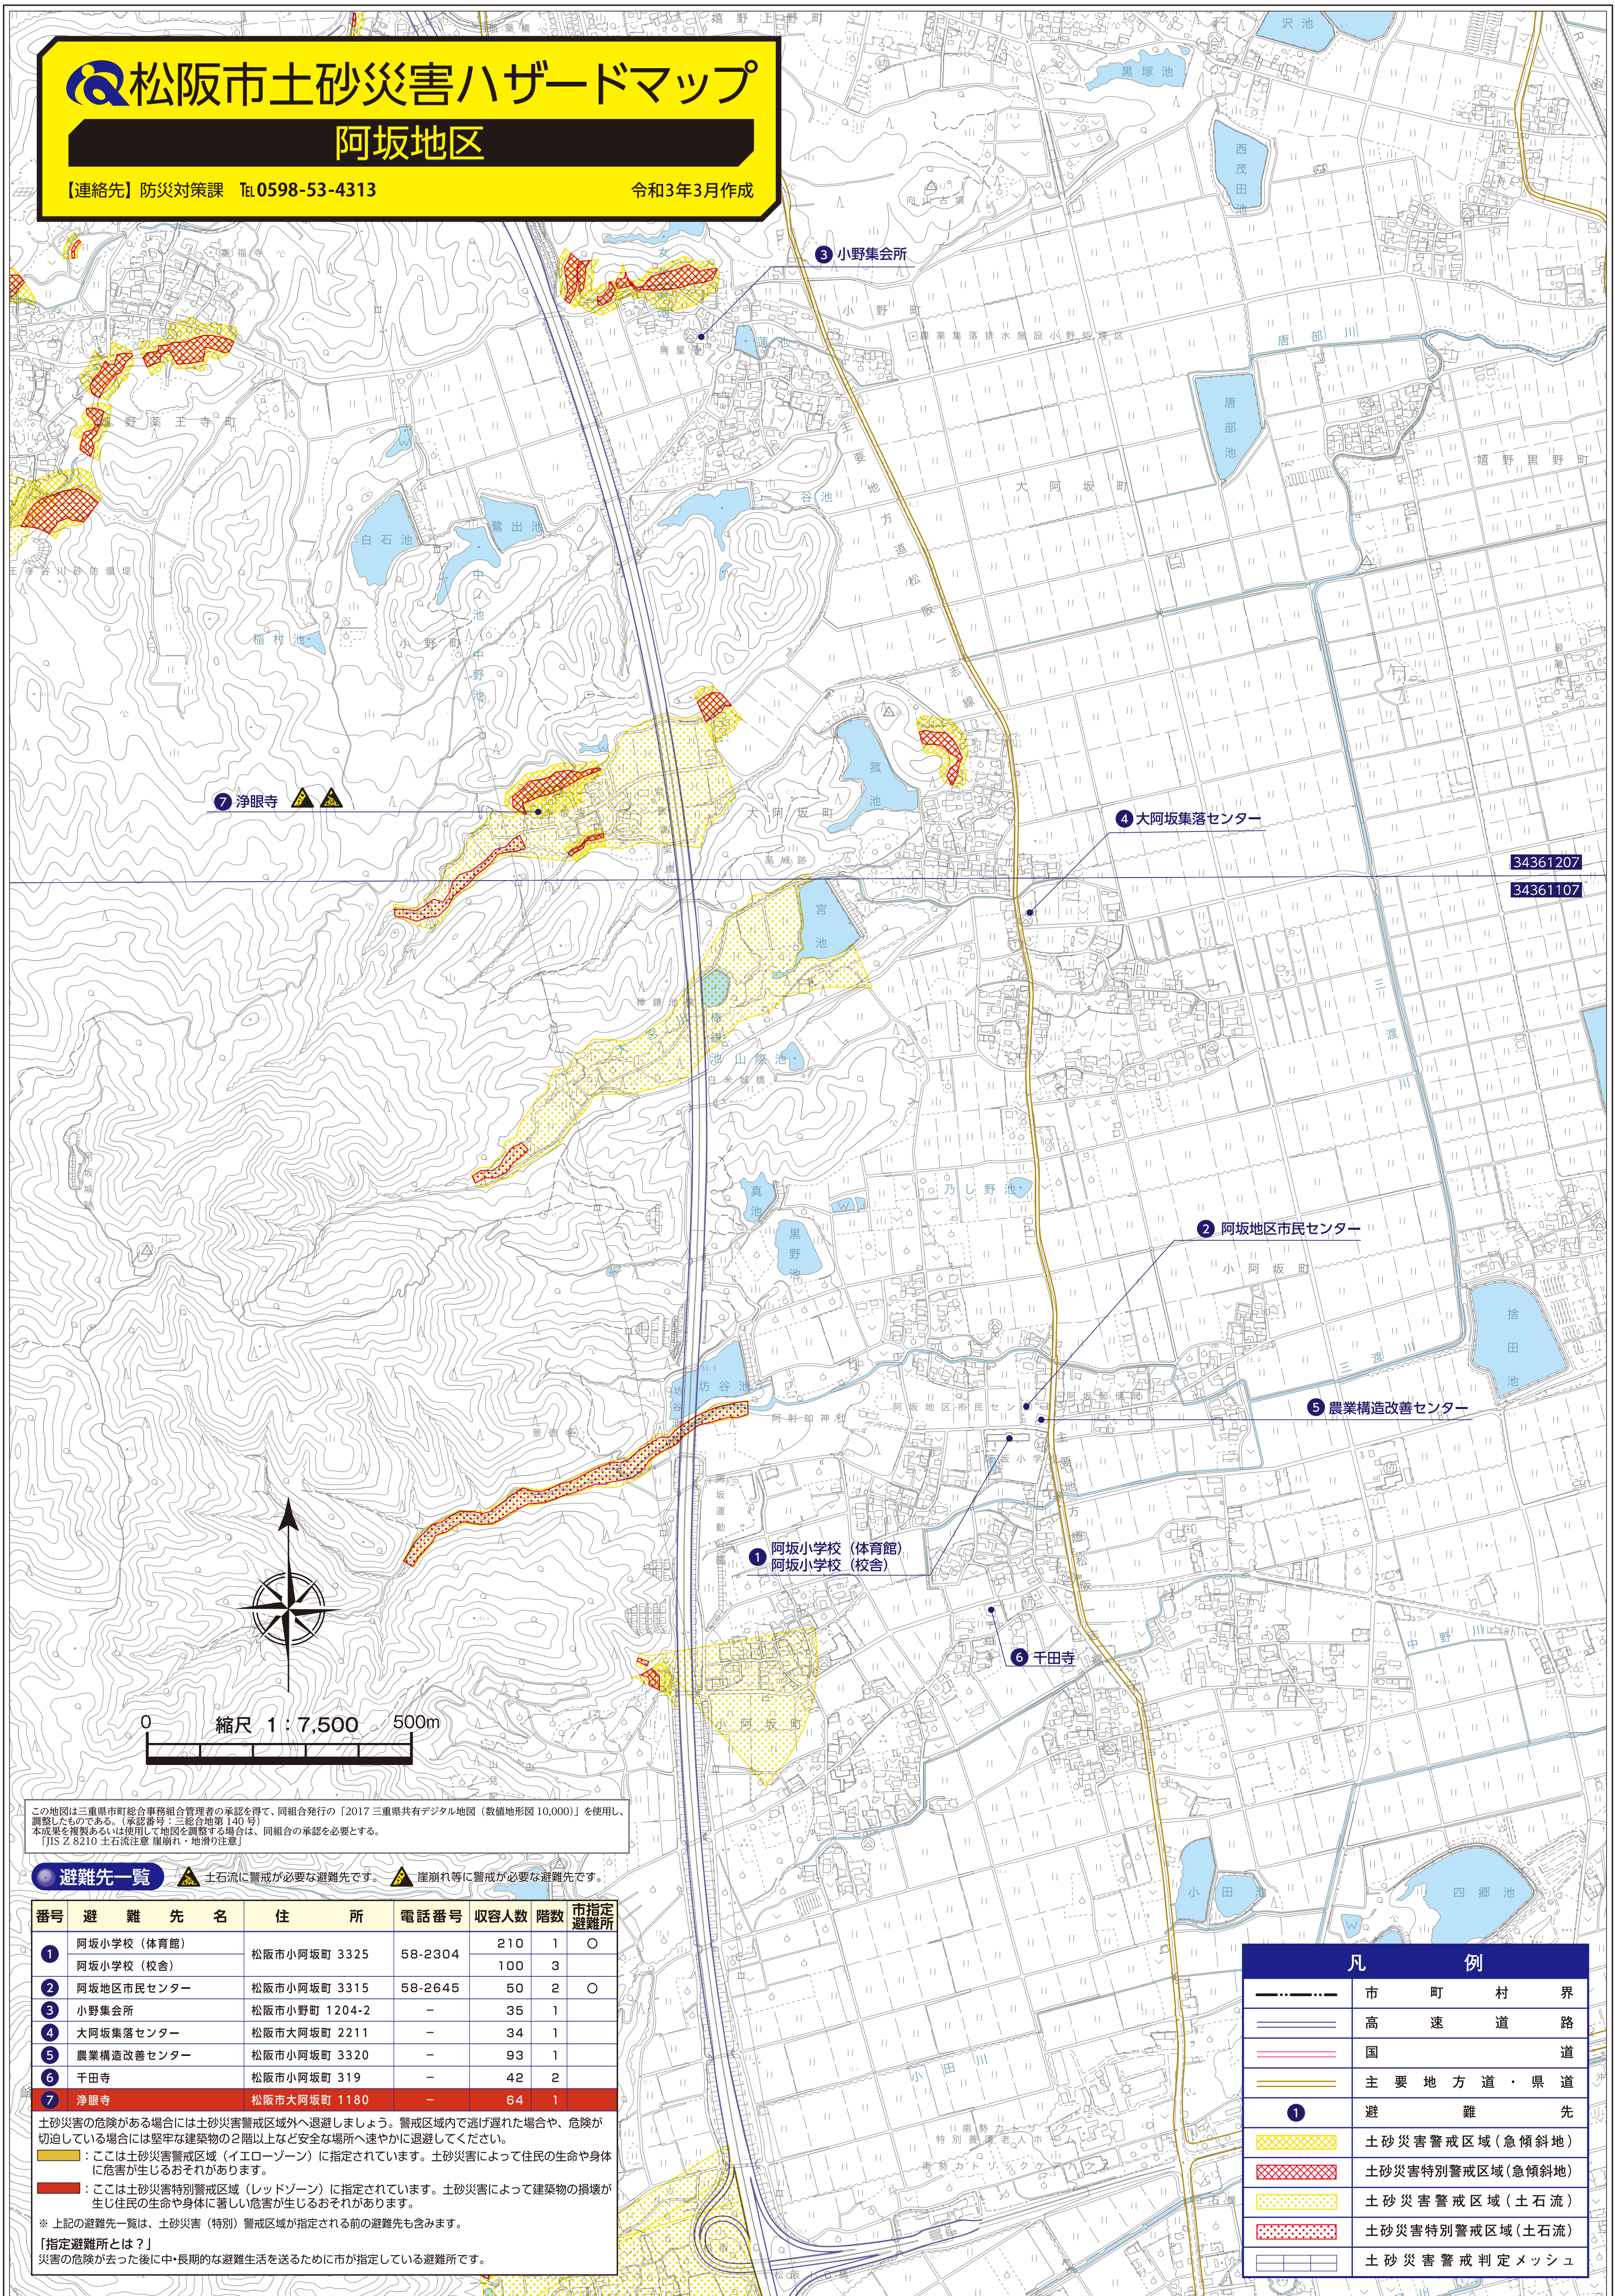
松阪市土砂災害ハザードマップ
阿坂地区
【連絡先】防災対策課 TEL0598-53-4313
令和3年3月作成

3 小野集会所
7 浄眼寺
4 大阿坂集落センター
2 阿坂地区市民センター
5 農業構造改善センター
1 阿坂小学校（体育館）
阿坂小学校（校舎）
6 千田寺

34361207
34361107

沢池
黒塚池
西茂田池
唐部池
唐部川
小野町
大阿坂町
嬉野黒野町
嬉野薬王寺町
白石池
鷺出池
谷池
稲村池
中ノ池
中野池
瓢池
宮池
山際池
真池
黒野池
乃し野池
小阿坂町
拾田池
三渡川
坊谷池
中野川
小田池
四郷池
小田川

縮尺 1：7,500
0
500m

この地図は三重県市町総合事務組合管理者の承認を得て、同組合発行の「2017 三重県共有デジタル地図（数値地形図 10,000）」を使用し、調製したものである。（承認番号：三総合地第 140 号）
本成果を複製あるいは使用して地図を調製する場合は、同組合の承認を必要とする。
「JIS Z 8210 土石流注意 崖崩れ・地滑り注意」

避難先一覧
土石流に警戒が必要な避難先です。
崖崩れ等に警戒が必要な避難先です。

| 番号 | 避難先名 | 住所 | 電話番号 | 収容人数 | 階数 | 市指定避難所 |
|---|---|---|---|---|---|---|
| 1 | 阿坂小学校（体育館） | 松阪市小阿坂町 3325 | 58-2304 | 210 | 1 | ○ |
| | 阿坂小学校（校舎） | | | 100 | 3 | |
| 2 | 阿坂地区市民センター | 松阪市小阿坂町 3315 | 58-2645 | 50 | 2 | ○ |
| 3 | 小野集会所 | 松阪市小野町 1204-2 | − | 35 | 1 | |
| 4 | 大阿坂集落センター | 松阪市大阿坂町 2211 | − | 34 | 1 | |
| 5 | 農業構造改善センター | 松阪市小阿坂町 3320 | − | 93 | 1 | |
| 6 | 千田寺 | 松阪市小阿坂町 319 | − | 42 | 2 | |
| 7 | 浄眼寺 | 松阪市大阿坂町 1180 | − | 64 | 1 | |

土砂災害の危険がある場合には土砂災害警戒区域外へ退避しましょう。警戒区域内で逃げ遅れた場合や、危険が切迫している場合には堅牢な建築物の2階以上など安全な場所へ速やかに退避してください。
：ここは土砂災害警戒区域（イエローゾーン）に指定されています。土砂災害によって住民の生命や身体に危害が生じるおそれがあります。
：ここは土砂災害特別警戒区域（レッドゾーン）に指定されています。土砂災害によって建築物の損壊が生じ住民の生命や身体に著しい危害が生じるおそれがあります。
※ 上記の避難先一覧は、土砂災害（特別）警戒区域が指定される前の避難先も含みます。
「指定避難所とは？」
災害の危険が去った後に中・長期的な避難生活を送るために市が指定している避難所です。

凡例
市町村界
高速道路
国道
主要地方道・県道
1 避難先
土砂災害警戒区域（急傾斜地）
土砂災害特別警戒区域（急傾斜地）
土砂災害警戒区域（土石流）
土砂災害特別警戒区域（土石流）
土砂災害警戒判定メッシュ